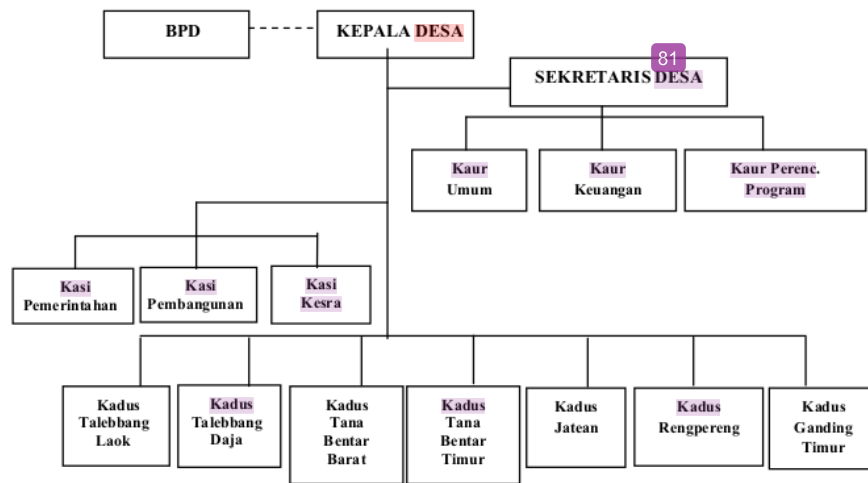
BPD

KEPALA DESA

81

SEKRETARIS DESA

Kaur Umum

Kaur Keuangan

Kaur Perenc. Program

Kasi Pemerintahan

Kasi Pembangunan

Kasi Kesra

Kadus Talebbang Laok

Kadus Talebbang Daja

Kadus Tana Bentar Barat

Kadus Tana Bentar Timur

Kadus Jatean

Kadus Rengpereng

Kadus Ganding Timur